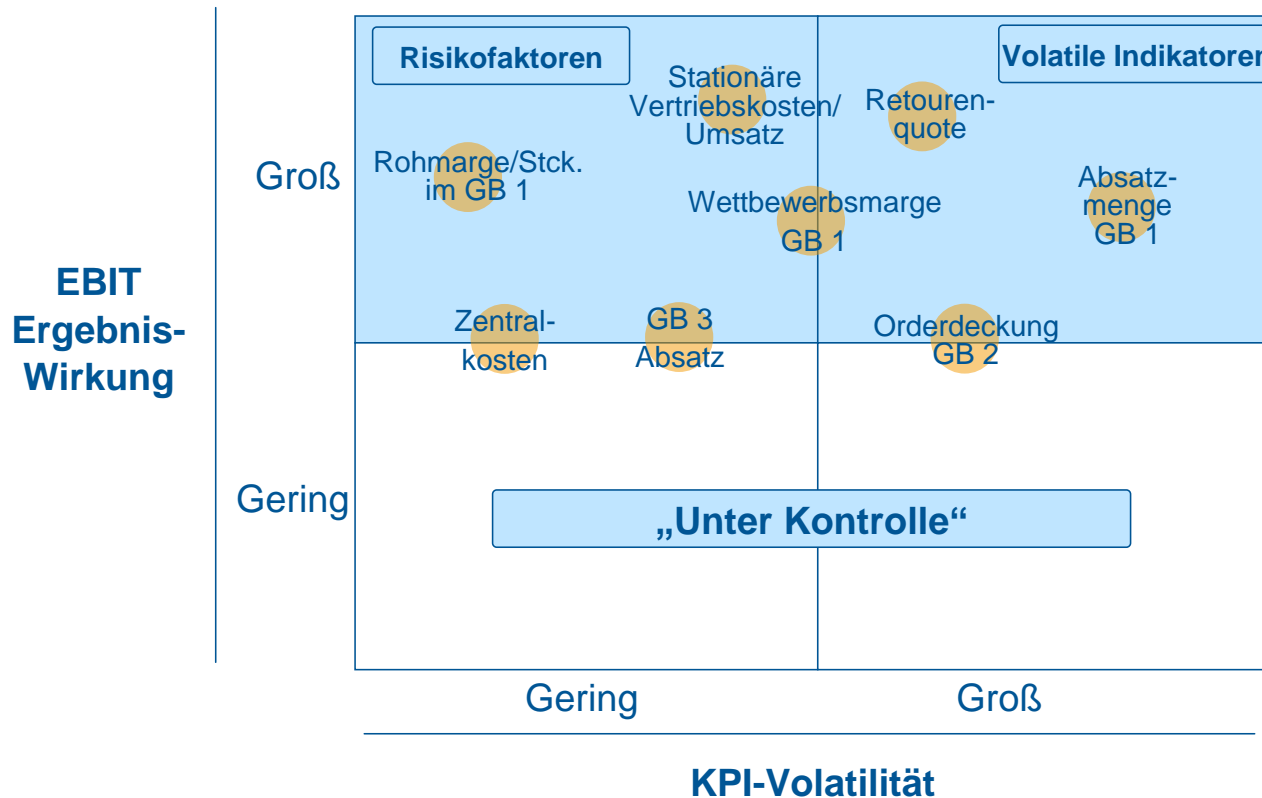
EBIT Ergebnis-Wirkung

Groß

Gering

Risikofaktoren

Volatile Indikatoren

Stationäre Vertriebskosten/ Umsatz

Retourenquote

Rohmarge/Stck. im GB 1

Wettbewerbsmarge GB 1

Absatzmenge GB 1

Zentralkosten

GB 3 Absatz

Orderdeckung GB 2

„Unter Kontrolle“

Gering

Groß

KPI-Volatilität